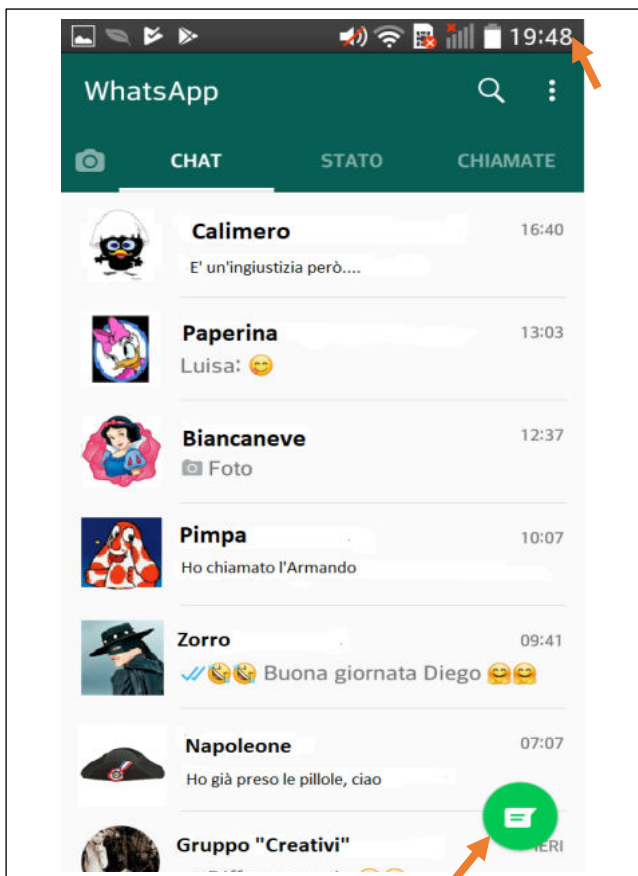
19:48

WhatsApp

CHAT STATO CHIAMATE

Calimero 16:40
E' un'ingiustizia però....

Paperina 13:03
Luisa: 😊

Biancaneve 12:37
Foto

Pimpa 10:07
Ho chiamato l'Armando

Zorro 09:41
😂😂 Buona giornata Diego 😂😂

Napoleone 07:07
Ho già preso le pillole, ciao

Gruppo "Creativi" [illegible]IERI
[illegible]